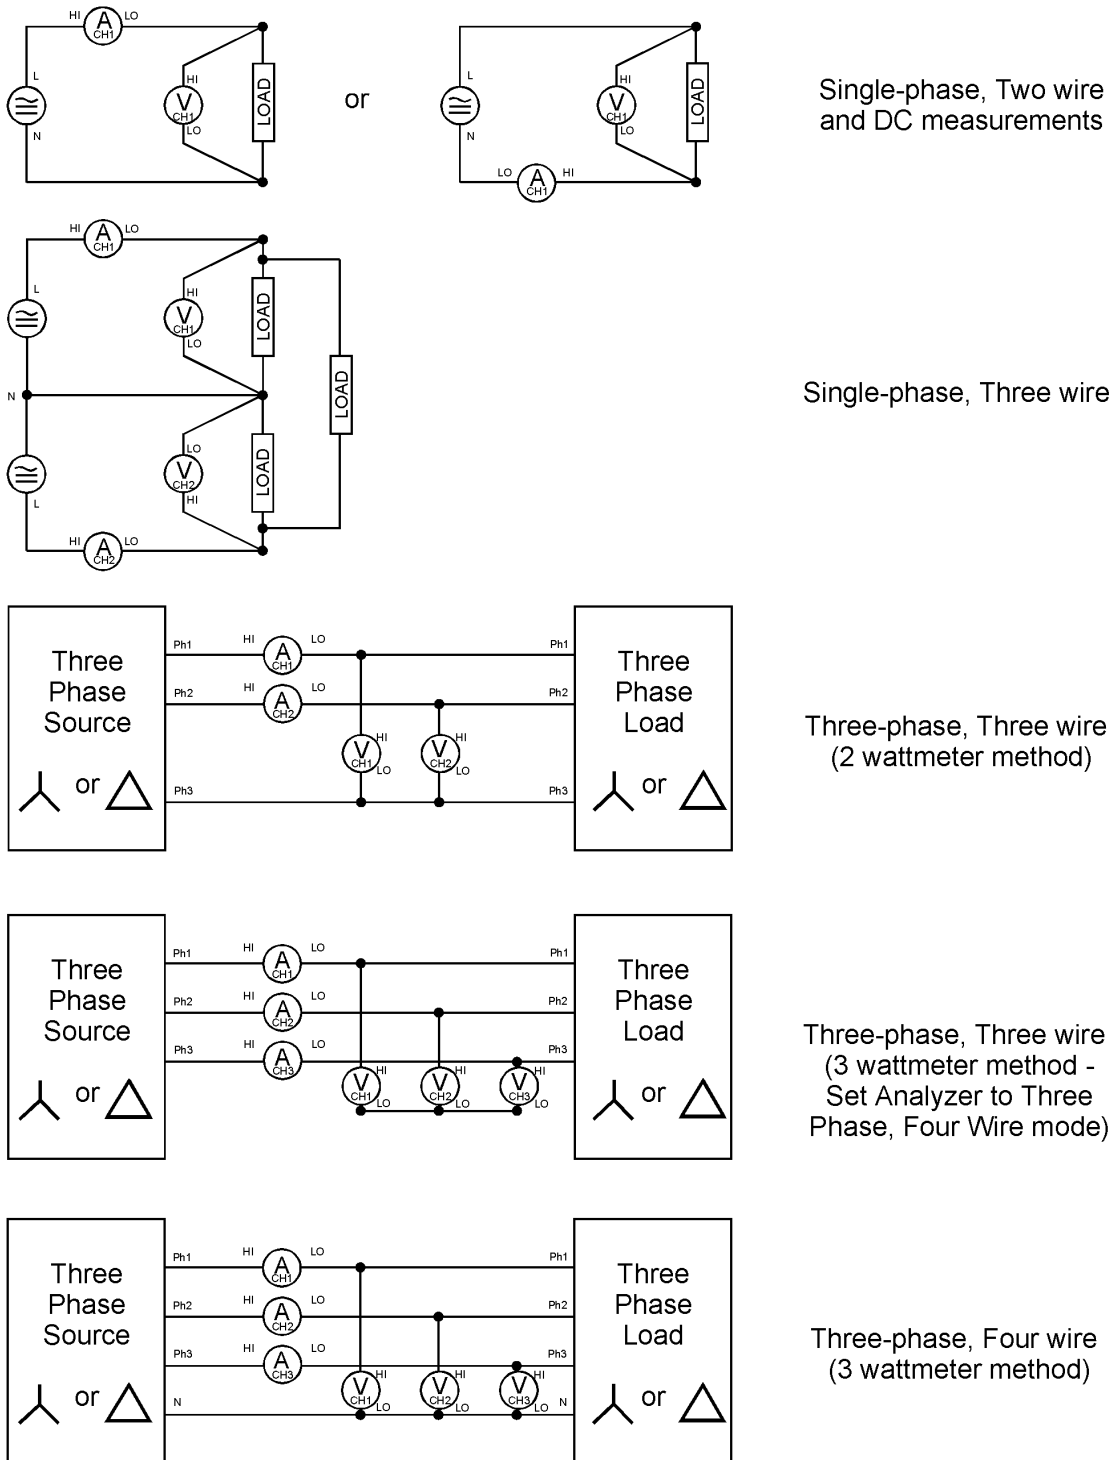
HI A CH1 LO
L
N
HI V CH1 LO
LOAD
or
L
N
HI V CH1 LO
LOAD
LO A CH1 HI

Single-phase, Two wire and DC measurements

HI A CH1 LO
L
HI V CH1 LO
LOAD
N
LOAD
LO V CH2 HI
LOAD
L
HI A CH2 LO

Single-phase, Three wire

Three Phase Source
or
Ph1
Ph2
Ph3
HI A CH1 LO
HI A CH2 LO
V CH1 HI LO
V CH2 HI LO
Ph1
Ph2
Ph3
Three Phase Load
or

Three-phase, Three wire (2 wattmeter method)

Three Phase Source
or
Ph1
Ph2
Ph3
HI A CH1 LO
HI A CH2 LO
HI A CH3 LO
V CH1 HI LO
V CH2 HI LO
V CH3 HI LO
Ph1
Ph2
Ph3
Three Phase Load
or

Three-phase, Three wire (3 wattmeter method - Set Analyzer to Three Phase, Four Wire mode)

Three Phase Source
or
Ph1
Ph2
Ph3
N
HI A CH1 LO
HI A CH2 LO
HI A CH3 LO
V CH1 HI LO
V CH2 HI LO
V CH3 HI LO
Ph1
Ph2
Ph3
N
Three Phase Load
or

Three-phase, Four wire (3 wattmeter method)